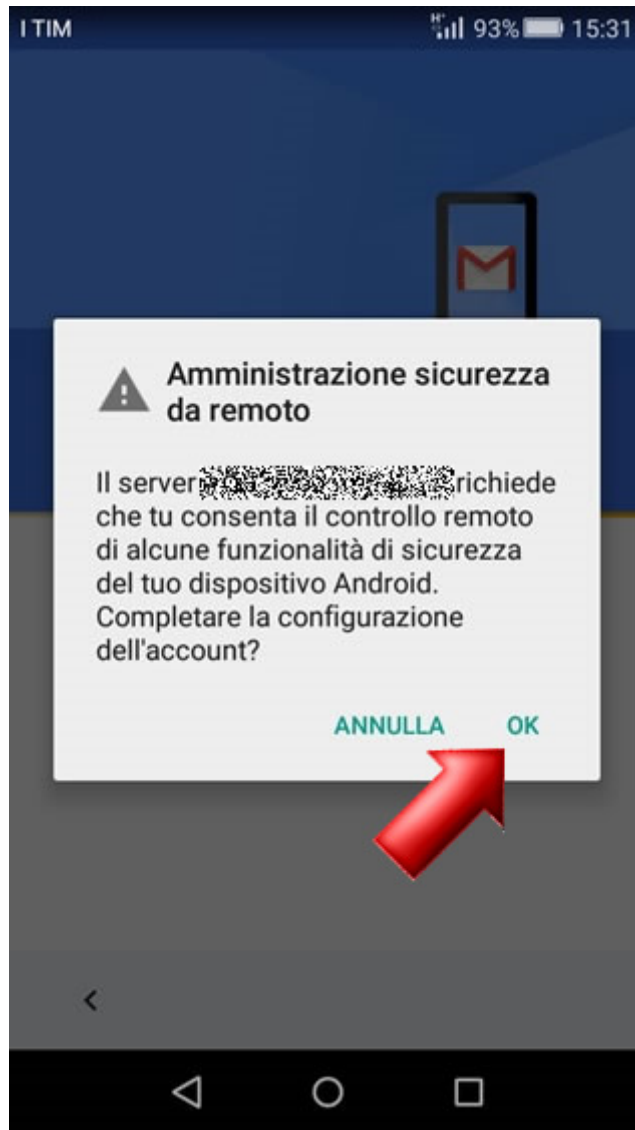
I TIM 93% 15:31

Amministrazione sicurezza da remoto

Il server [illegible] richiede che tu consenta il controllo remoto di alcune funzionalità di sicurezza del tuo dispositivo Android. Completare la configurazione dell'account?

ANNULLA OK

<